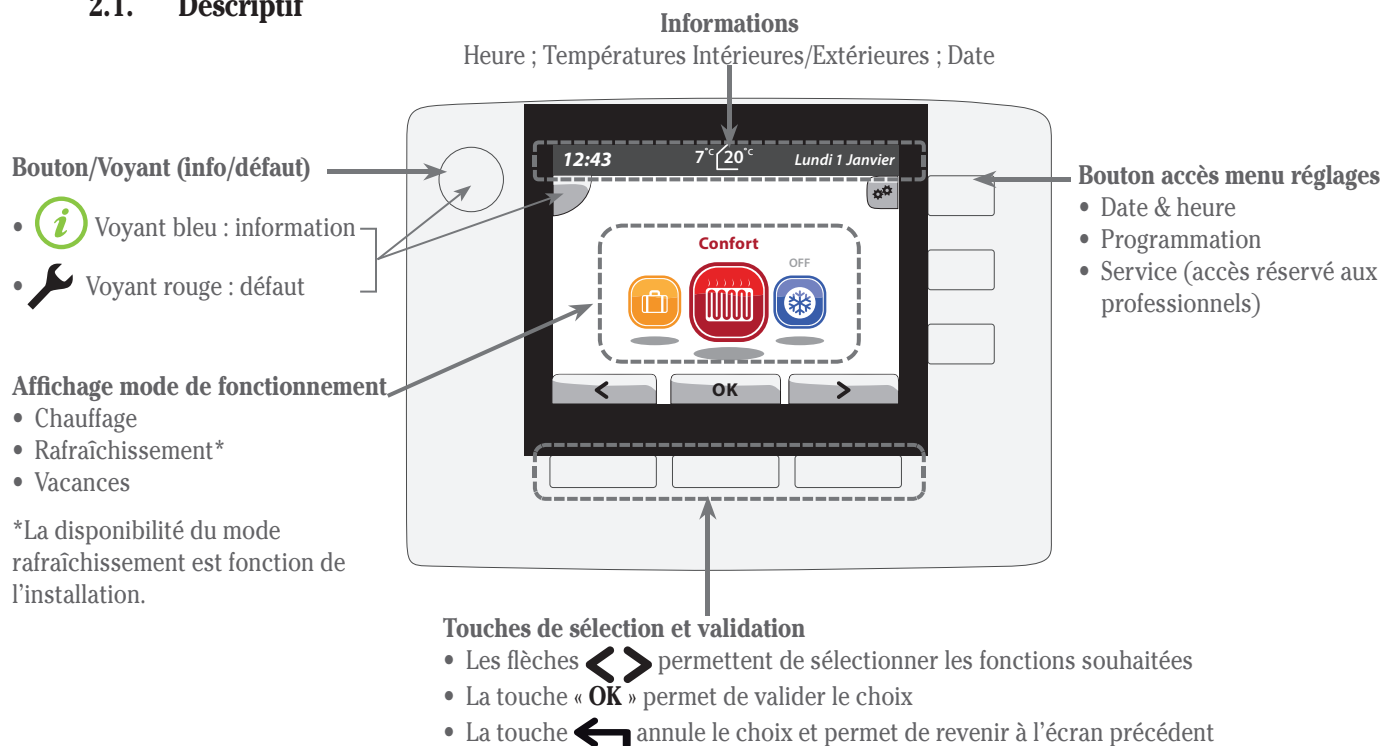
2.1. Descriptif

Informations
Heure ; Températures Intérieures/Extérieures ; Date

Bouton/Voyant (info/défaut)
• Voyant bleu : information
• Voyant rouge : défaut

12:43 7°C 20°C Lundi 1 Janvier

Confort
OFF

< OK >

Bouton accès menu réglages
• Date & heure
• Programmation
• Service (accès réservé aux professionnels)

Affichage mode de fonctionnement
• Chauffage
• Rafraîchissement*
• Vacances

*La disponibilité du mode rafraîchissement est fonction de l'installation.

Touches de sélection et validation
• Les flèches < > permettent de sélectionner les fonctions souhaitées
• La touche « OK » permet de valider le choix
• La touche annule le choix et permet de revenir à l'écran précédent